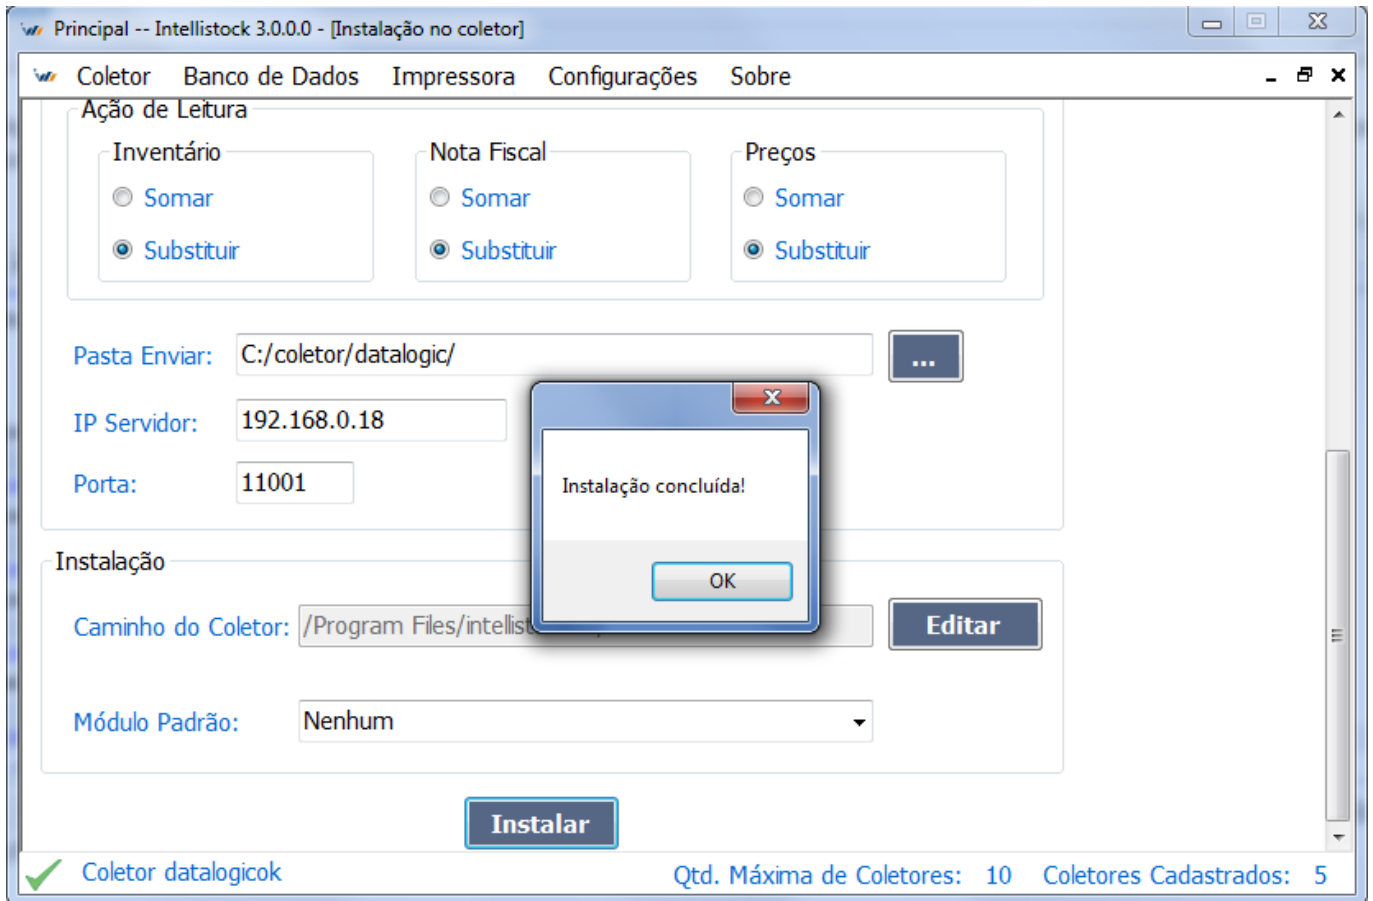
Principal -- Intellistock 3.0.0.0 - [Instalação no coletor]

Coletor Banco de Dados Impressora Configurações Sobre

Ação de Leitura

Inventário
Somar
Substituir

Nota Fiscal
Somar
Substituir

Preços
Somar
Substituir

Pasta Enviar: C:/coletor/datalogic/ ...

IP Servidor: 192.168.0.18

Porta: 11001

Instalação concluída!

OK

Instalação

Caminho do Coletor: /Program Files/intellist

Editar

Módulo Padrão: Nenhum

Instalar

Coletor datalogicok

Qtd. Máxima de Coletores: 10 Coletores Cadastrados: 5